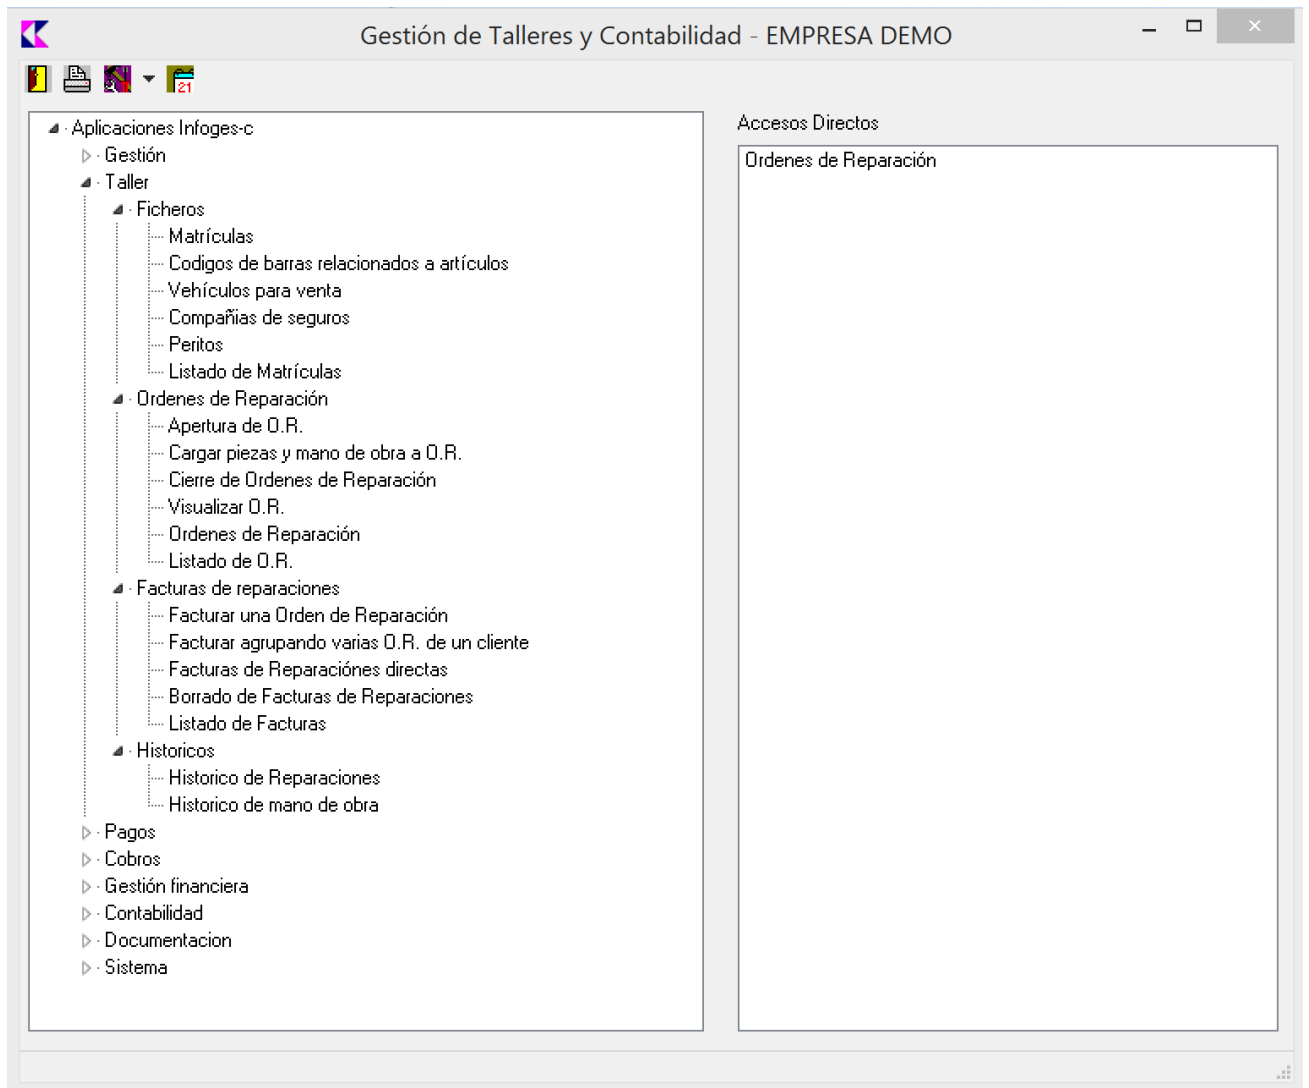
Gestión de Talleres y Contabilidad - EMPRESA DEMO

21

Aplicaciones Infoges-c
Gestión
Taller
Ficheros
Matrículas
Codigos de barras relacionados a artículos
Vehículos para venta
Compañias de seguros
Peritos
Listado de Matrículas
Ordenes de Reparación
Apertura de O.R.
Cargar piezas y mano de obra a O.R.
Cierre de Ordenes de Reparación
Visualizar O.R.
Ordenes de Reparación
Listado de O.R.
Facturas de reparaciones
Facturar una Orden de Reparación
Facturar agrupando varias O.R. de un cliente
Facturas de Reparaciónes directas
Borrado de Facturas de Reparaciones
Listado de Facturas
Historicos
Historico de Reparaciones
Historico de mano de obra
Pagos
Cobros
Gestión financiera
Contabilidad
Documentacion
Sistema

Accesos Directos
Ordenes de Reparación